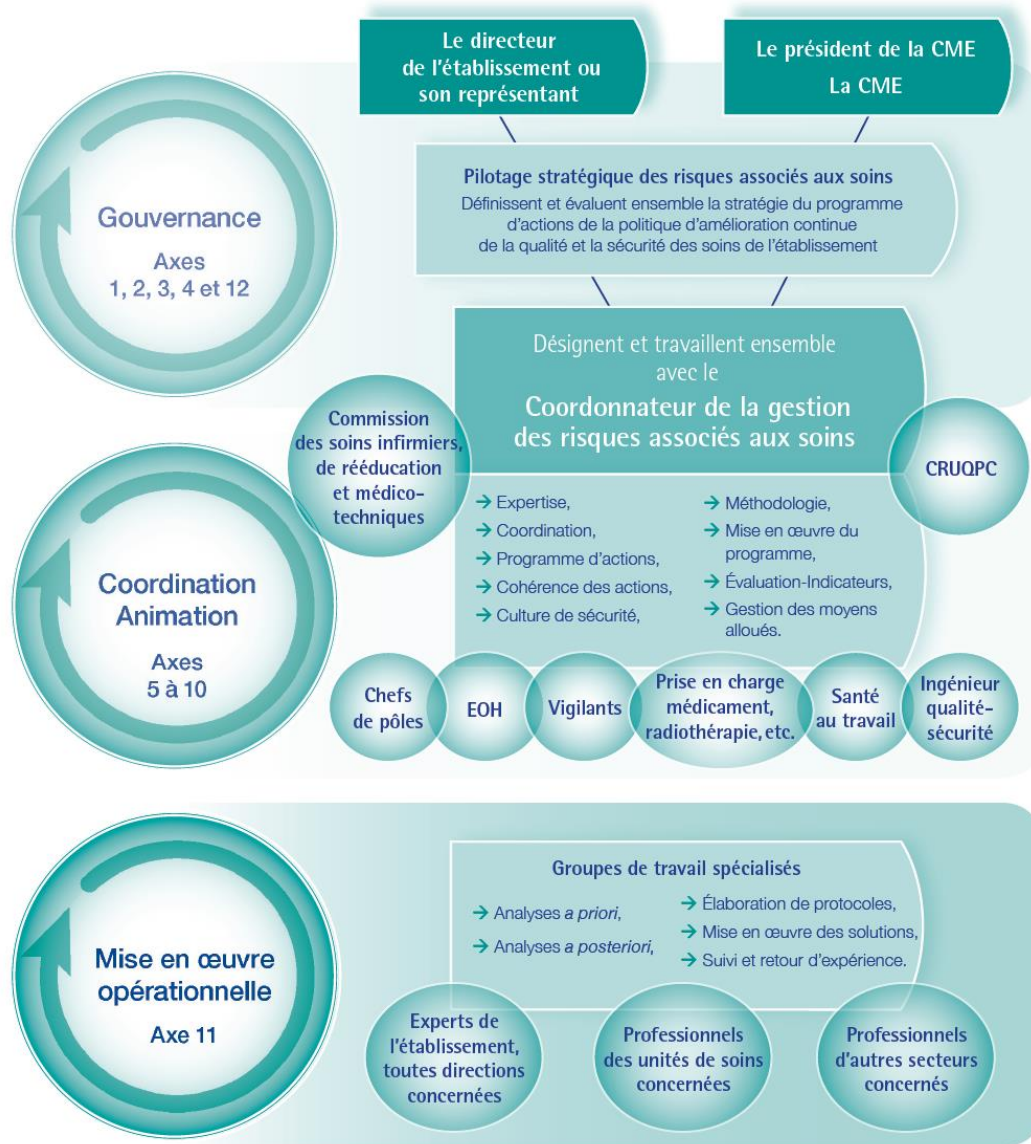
Le directeur de l'établissement ou son représentant

Le président de la CME
La CME

Gouvernance
Axes
1, 2, 3, 4 et 12

Pilotage stratégique des risques associés aux soins
Définissent et évaluent ensemble la stratégie du programme d'actions de la politique d'amélioration continue de la qualité et la sécurité des soins de l'établissement

Désignent et travaillent ensemble avec le
Coordonnateur de la gestion des risques associés aux soins

Commission des soins infirmiers, de rééducation et médico-techniques

CRUQPC

→ Expertise,
→ Coordination,
→ Programme d'actions,
→ Cohérence des actions,
→ Culture de sécurité,

→ Méthodologie,
→ Mise en œuvre du programme,
→ Évaluation-Indicateurs,
→ Gestion des moyens alloués.

Coordination Animation
Axes
5 à 10

Chefs de pôles

EOH

Vigilants

Prise en charge médicament, radiothérapie, etc.

Santé au travail

Ingénieur qualité-sécurité

Mise en œuvre opérationnelle
Axe 11

Groupes de travail spécialisés
→ Analyses *a priori*,
→ Analyses *a posteriori*,
→ Élaboration de protocoles,
→ Mise en œuvre des solutions,
→ Suivi et retour d'expérience.

Experts de l'établissement, toutes directions concernées

Professionnels des unités de soins concernées

Professionnels d'autres secteurs concernés